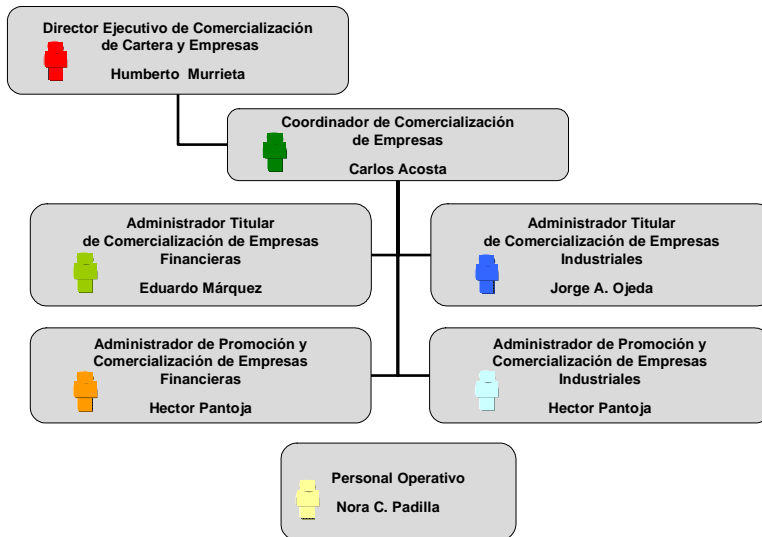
Director Ejecutivo de Comercialización de Cartera y Empresas

Humberto Murrieta

Coordinador de Comercialización de Empresas

Carlos Acosta

Administrador Titular de Comercialización de Empresas Financieras

Eduardo Márquez

Administrador Titular de Comercialización de Empresas Industriales

Jorge A. Ojeda

Administrador de Promoción y Comercialización de Empresas Financieras

Hector Pantoja

Administrador de Promoción y Comercialización de Empresas Industriales

Hector Pantoja

Personal Operativo

Nora C. Padilla